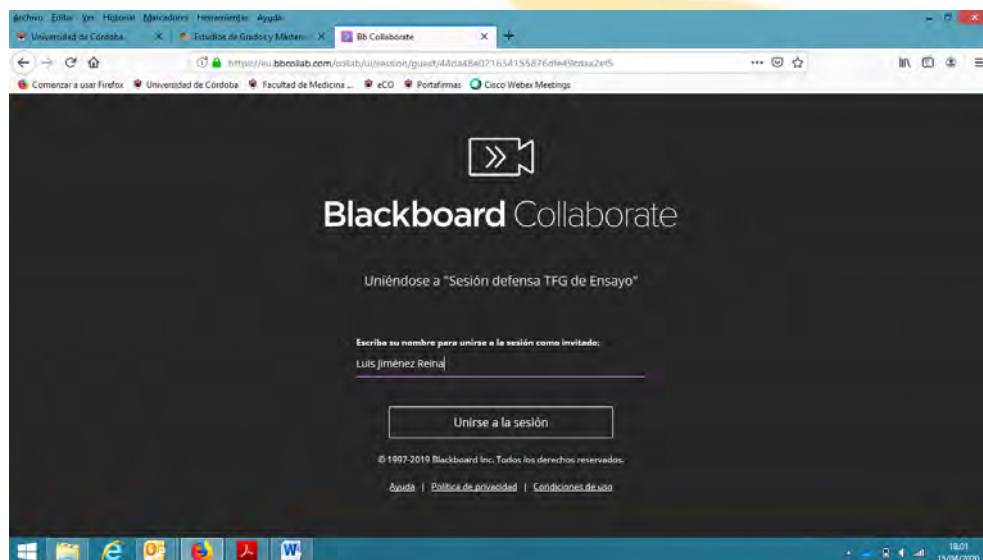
Archivo Editar Ver Historial Marcadores Herramientas Ayuda

Universidad de Córdoba ×
Estudios de Grados y Másteres ×
Bb Collaborate ×
+

https://eu.bbcollab.com/collab/ui/session/guest/44da48a0216341558​76dfe49bdaa2ef5

Comenzar a usar Firefox   Universidad de Córdoba   Facultad de Medicina ...   eCO   Portafirmas   Cisco Webex Meetings

Blackboard Collaborate

Uniéndose a "Sesión defensa TFG de Ensayo"

Escriba su nombre para unirse a la sesión como invitado:

Luis Jiménez Reina

Unirse a la sesión

© 1997-2019 Blackboard Inc. Todos los derechos reservados.

Ayuda | Política de privacidad | Condiciones de uso

18:01
15/04/2020